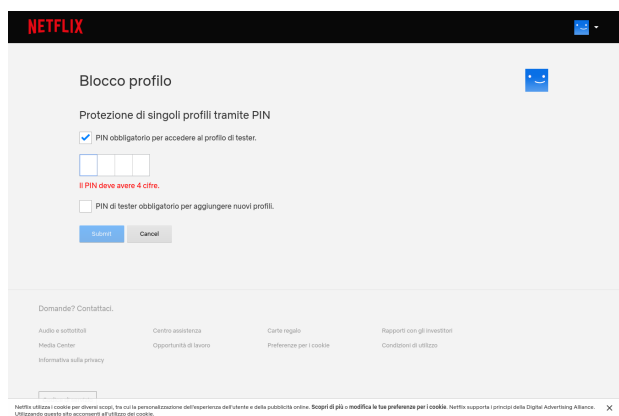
NETFLIX

Blocco profilo

Protezione di singoli profili tramite PIN

PIN obbligatorio per accedere al profilo di tester.

Il PIN deve avere 4 cifre.

PIN di tester obbligatorio per aggiungere nuovi profili.

Submit Cancel

Domande? Contattaci.

Audio e sottotitoli
Media Center
Informativa sulla privacy

Centro assistenza
Opportunità di lavoro

Carte regalo
Preferenze per i cookie

Rapporti con gli investitori
Condizioni di utilizzo

Netflix utilizza i cookie per diversi scopi, tra cui la personalizzazione dell'esperienza dell'utente e della pubblicità online. Scopri di più o modifica le tue preferenze per i cookie. Netflix supporta i principi della Digital Advertising Alliance. Utilizzando questo sito acconsenti all'utilizzo dei cookie.

✕